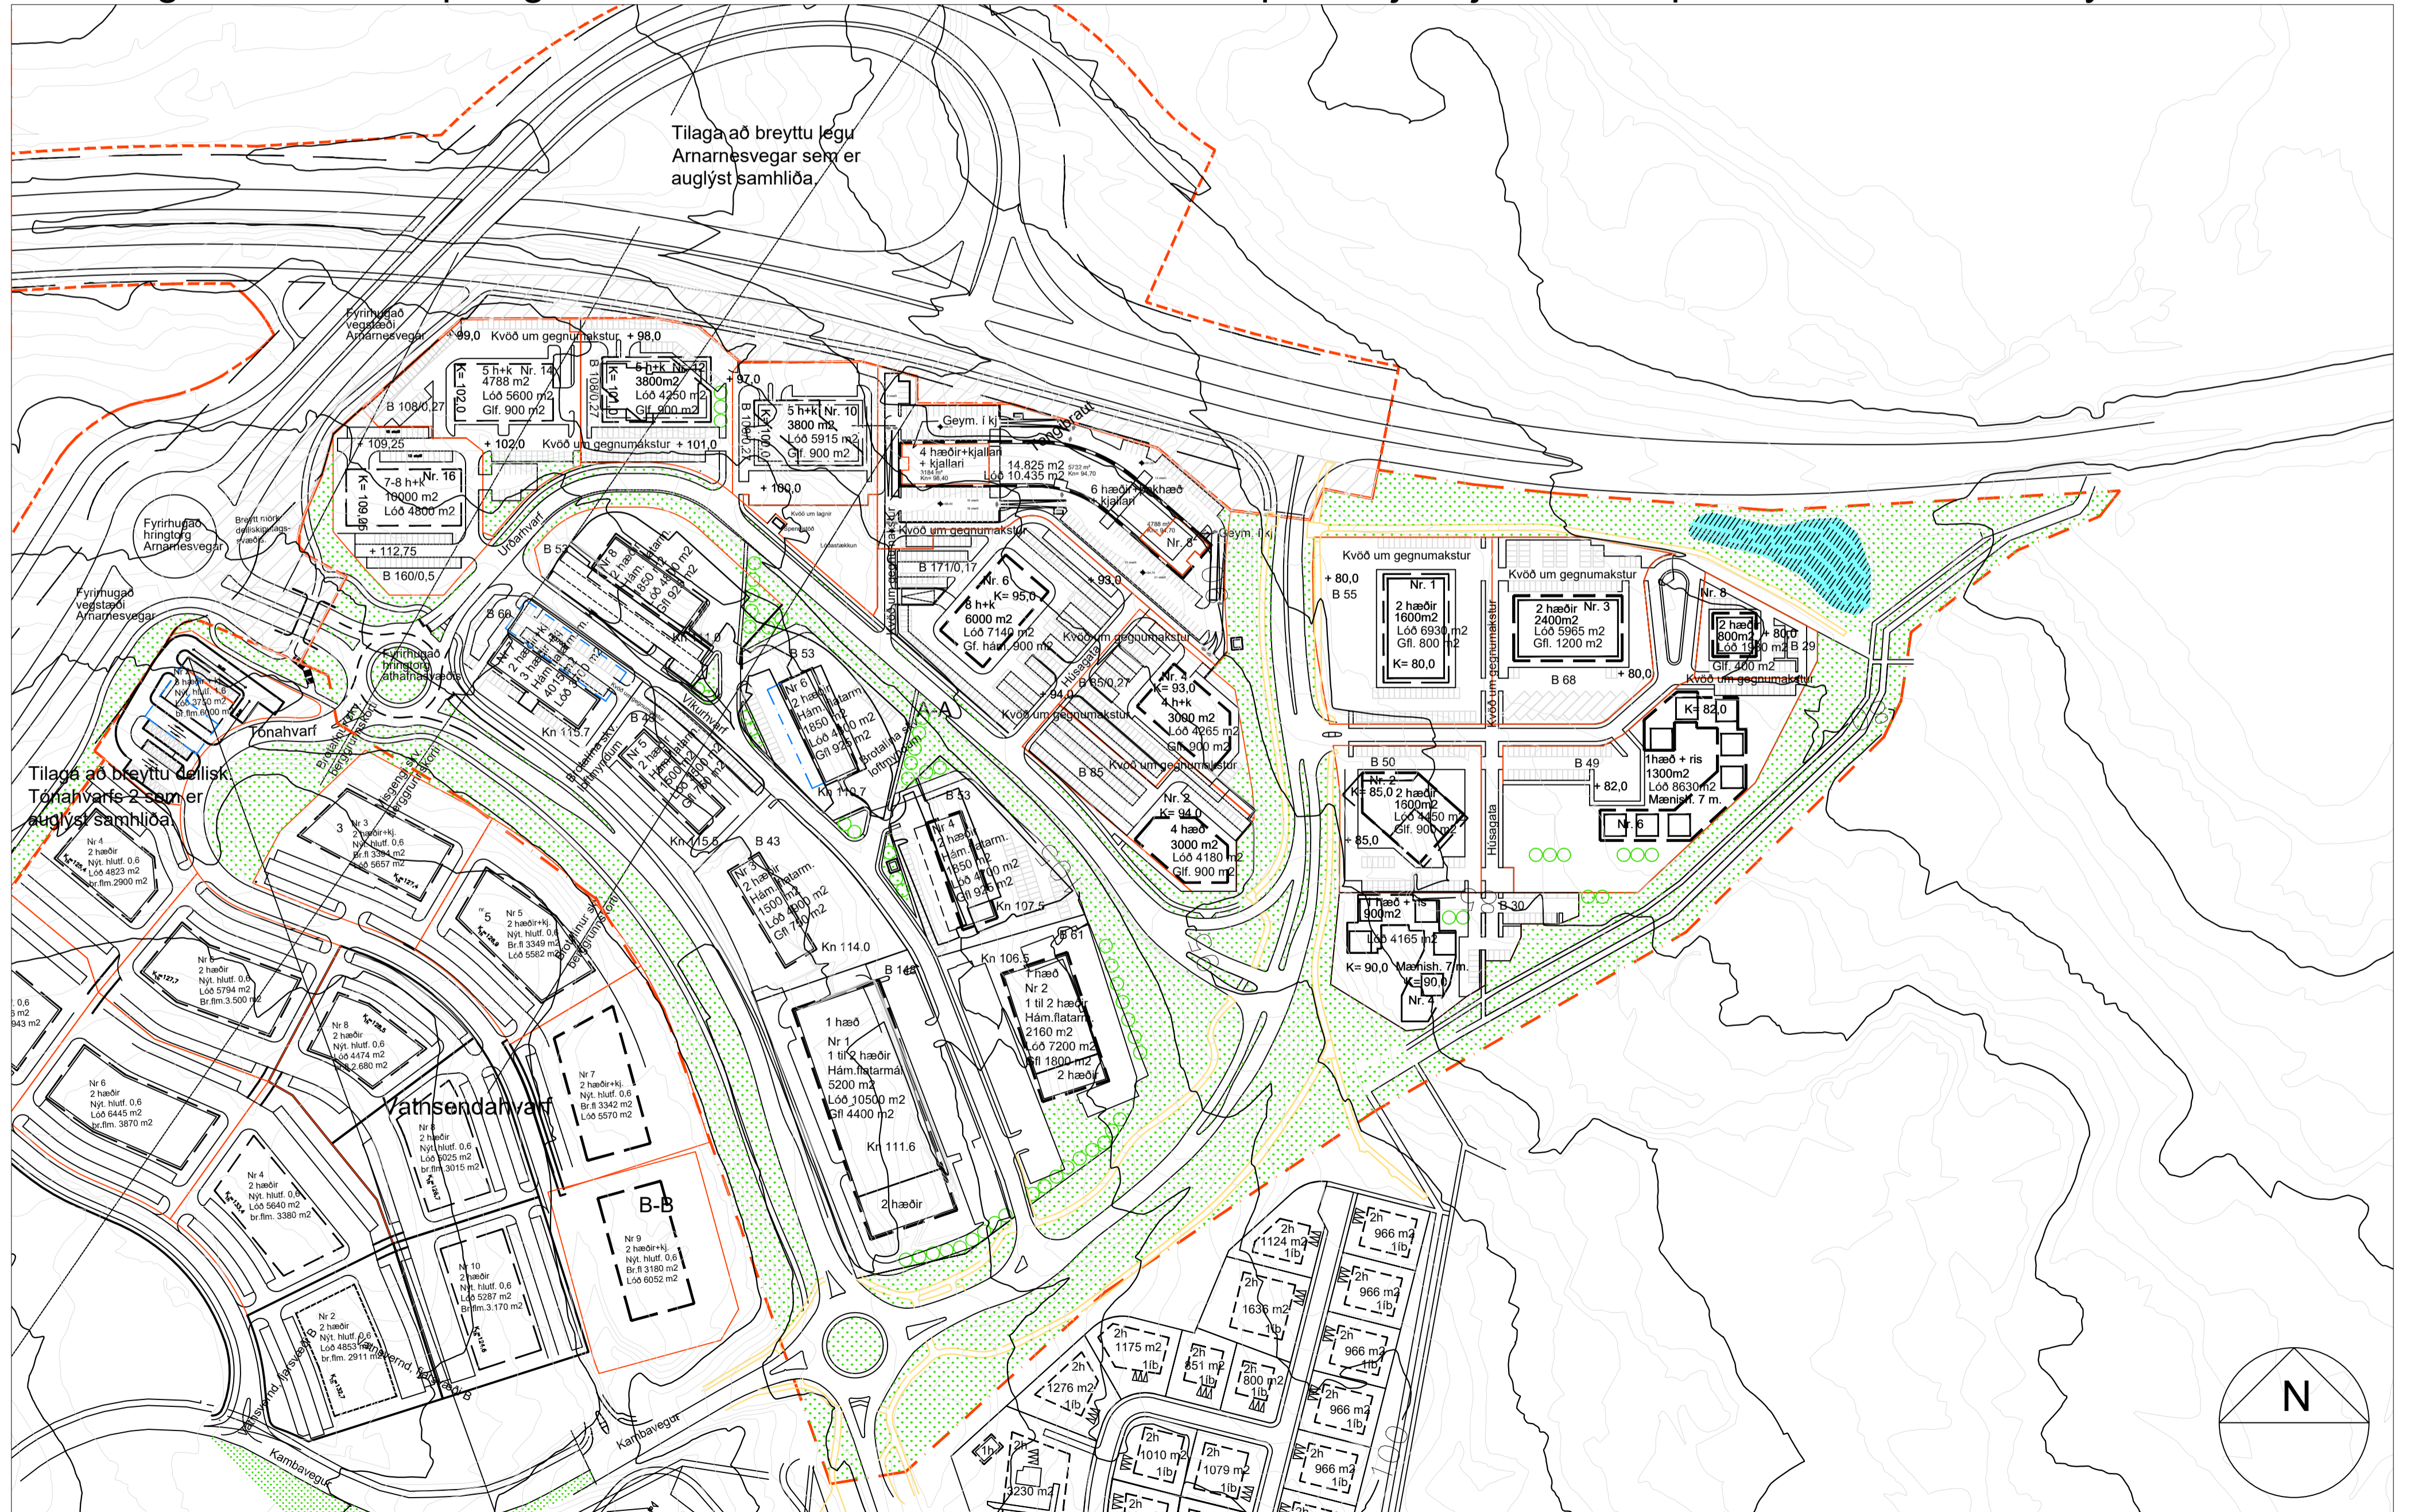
Tilaga að breyttu legu Arnarnesvegar sem er auglýst samhliða.

Fyrirhugað vegstæði Arnarnesvegar

99,0 Kvöð um gegnumakstur + 98,0

5 h+k Nr. 14
4788 m2
Lóð 5600 m2
Glf. 900 m2

K= 102,0

B 108/0,27

5 h+k Nr. 12
3800m2
Lóð 4250 m2
Glf. 900 m2

B 108/0,27

+ 97,0

5 h+k Nr. 10
3800 m2
Lóð 5915 m2
Glf. 900 m2

B 108/0,27

+ 109,25

+ 102,0 Kvöð um gegnumakstur + 101,0

7-8 h+k Nr. 16
10000 m2
Lóð 4800 m2

K= 109,05

+ 112,75

B 160/0,5

+ 100,0

Geym. í kj.

Tangabraut

4 hæðir+kjallari + kjallari

14.825 m2
Lóð 10.435 m2

6 hæðir+bílakjallari

Nr. 8

Geym. í kj.

Kvöð um gegnumakstur

Fyrirhugað hringtorg Arnarnesvegar

Fyrirhugað vegstæði Arnarnesvegar

Urðarhvarf

B 53

Nr 8
2 hæðir
Hám.flatarm.
1850 m2
Lóð 4800 m2
Glf 925 m2

B 60

Nr 7
2 hæðir+kj.
3 hæðir
Hám.flatarm.
4015 m2
Lóð

Kn 111.0

B 171/0,17

Nr. 6
K= 95,0
8 h+k
6000 m2
Lóð 7140 m2
Gf. hám. 900 m2

+ 93,0

Kvöð um gegnumakstur

Kvöð um gegnumakstur

Fyrirhugað hringtorg athafnasvæðis

Tónahvarf

B 53

Nr 6
2 hæðir
Hám.flatarm
1850 m2
Lóð 4800 m2
Glf 925 m2

Kn 115.7

B 48

Víkurhvarf

Nr 5
2 hæðir
Hám.flatarm.
1500 m2
Lóð 3500 m2
Glf 750 m2

Brotalína sýnir loftmyndum

Kn 110.7

A-A

Húsagata

B 85/0,27

+ 94,0

Kvöð um gegnumakstur

Nr. 4
K= 93,0
4 h+k
3000 m2
Lóð 4265 m2
Glf. 900 m2

B 85 Kvöð um gegnumakstur

Nr. 2
K= 94,0
4 hæðir
3000 m2
Lóð 4180 m2
Glf. 900 m2

Tilaga að breyttu delisk. Tónahvarfs 2 sem er auglýst samhliða

Nr 4
2 hæðir
Nýt. hlutf. 0,6
Lóð 4823 m2
br.flm.2900 m2

Nr 3
2 hæðir+kj.
Nýt. hlutf. 0,6
Br.fl 3394 m2
Lóð 5657 m2

Nr 5
2 hæðir+kj.
Nýt. hlutf. 0,6
Br.fl 3349 m2
Lóð 5582 m2

Kn 115.5

B 43

Nr 3
2 hæðir
Hám.flatarm.
1500 m2
Lóð 4800 m2
Glf 750 m2

Kn 114.0

B 53

Nr 4
2 hæðir
Hám.flatarm.
1850 m2
Lóð 4700 m2
Glf 925 m2

Kn 107.5

Nr 6
2 hæðir
Nýt. hlutf. 0,6
Lóð 5794 m2
Br.flm.3.500 m2

Nr 8
2 hæðir
Nýt. hlutf. 0,6
Lóð 4474 m2
br.flm 2.680 m2

Nr 6
2 hæðir
Nýt. hlutf. 0,6
Lóð 6445 m2
br.flm. 3870 m2

Vatnsendahvarf

Nr 6
2 hæðir
Nýt. hlutf. 0,6
Lóð 5025 m2
br.flm. 3015 m2

Nr 7
2 hæðir+kj.
Nýt. hlutf. 0,6
Br.fl 3342 m2
Lóð 5570 m2

B 142

1 hæð
Nr 1
1 til 2 hæðir
Hám.flatarmál
5200 m2
Lóð 10500 m2
Glf 4400 m2

Kn 111.6

2 hæðir

Kn 106.5

B 61

1 hæð
Nr 2
1 til 2 hæðir
Hám.flatarm.
2160 m2
Lóð 7200 m2
Glf 1800 m2
2 hæðir

Nr 4
2 hæðir
Nýt. hlutf. 0,6
Lóð 5640 m2
br.flm. 3380 m2

Nr 10
2 hæðir
Nýt. hlutf. 0,6
Lóð 5287 m2
Br.flm.3.170 m2

B-B

Nr 9
2 hæðir+kj.
Nýt. hlutf. 0,6
Br.fl 3180 m2
Lóð 6052 m2

Nr 2
2 hæðir
Nýt. hlutf. 0,6
Lóð 4853 m2
br.flm. 2911 m2

Kambavegur

Kambavegur

Kvöð um gegnumakstur

+ 80,0
B 55

Nr. 1
2 hæðir
1600m2
Lóð 6930 m2
Glf. 800 m2
K= 80,0

Kvöð um gegnumakstur

Kvöð um gegnumakstur

2 hæðir Nr. 3
2400m2
Lóð 5965 m2
Glf. 1200 m2

B 68

+ 80,0

Nr. 8
2 hæðir
800m2
Lóð 1940 m2
Glf. 400 m2
+ 80,0
B 29

Kvöð um gegnumakstur

K= 82,0

B 50

Nr. 2
K= 85,0
2 hæðir
1600m2
Lóð 4350 m2
Glf. 900 m2

+ 85,0

Húsagata

B 49
+ 82,0

1hæð + ris
1300m2
Lóð 8630m2
Mænish. 7 m.

Nr. 6

1 hæð + ris
900m2
Lóð 4165 m2
K= 90,0
Mænish. 7 m.
K= 90,0
Nr. 4

B 30

2h
1124 m2
1íb

2h
966 m2
1íb

2h
1636 m2
1íb

2h
966 m2
1íb

2h
1175 m2
1íb

2h
851 m2
1íb

2h
800 m2
1íb

2h
966 m2
1íb

2h
1276 m2
1íb

2h
966 m2
1íb

2h
1010 m2
1íb

2h
1079 m2
1íb

2h
966 m2
1íb

1íb
2h
1230 m2

2h

N